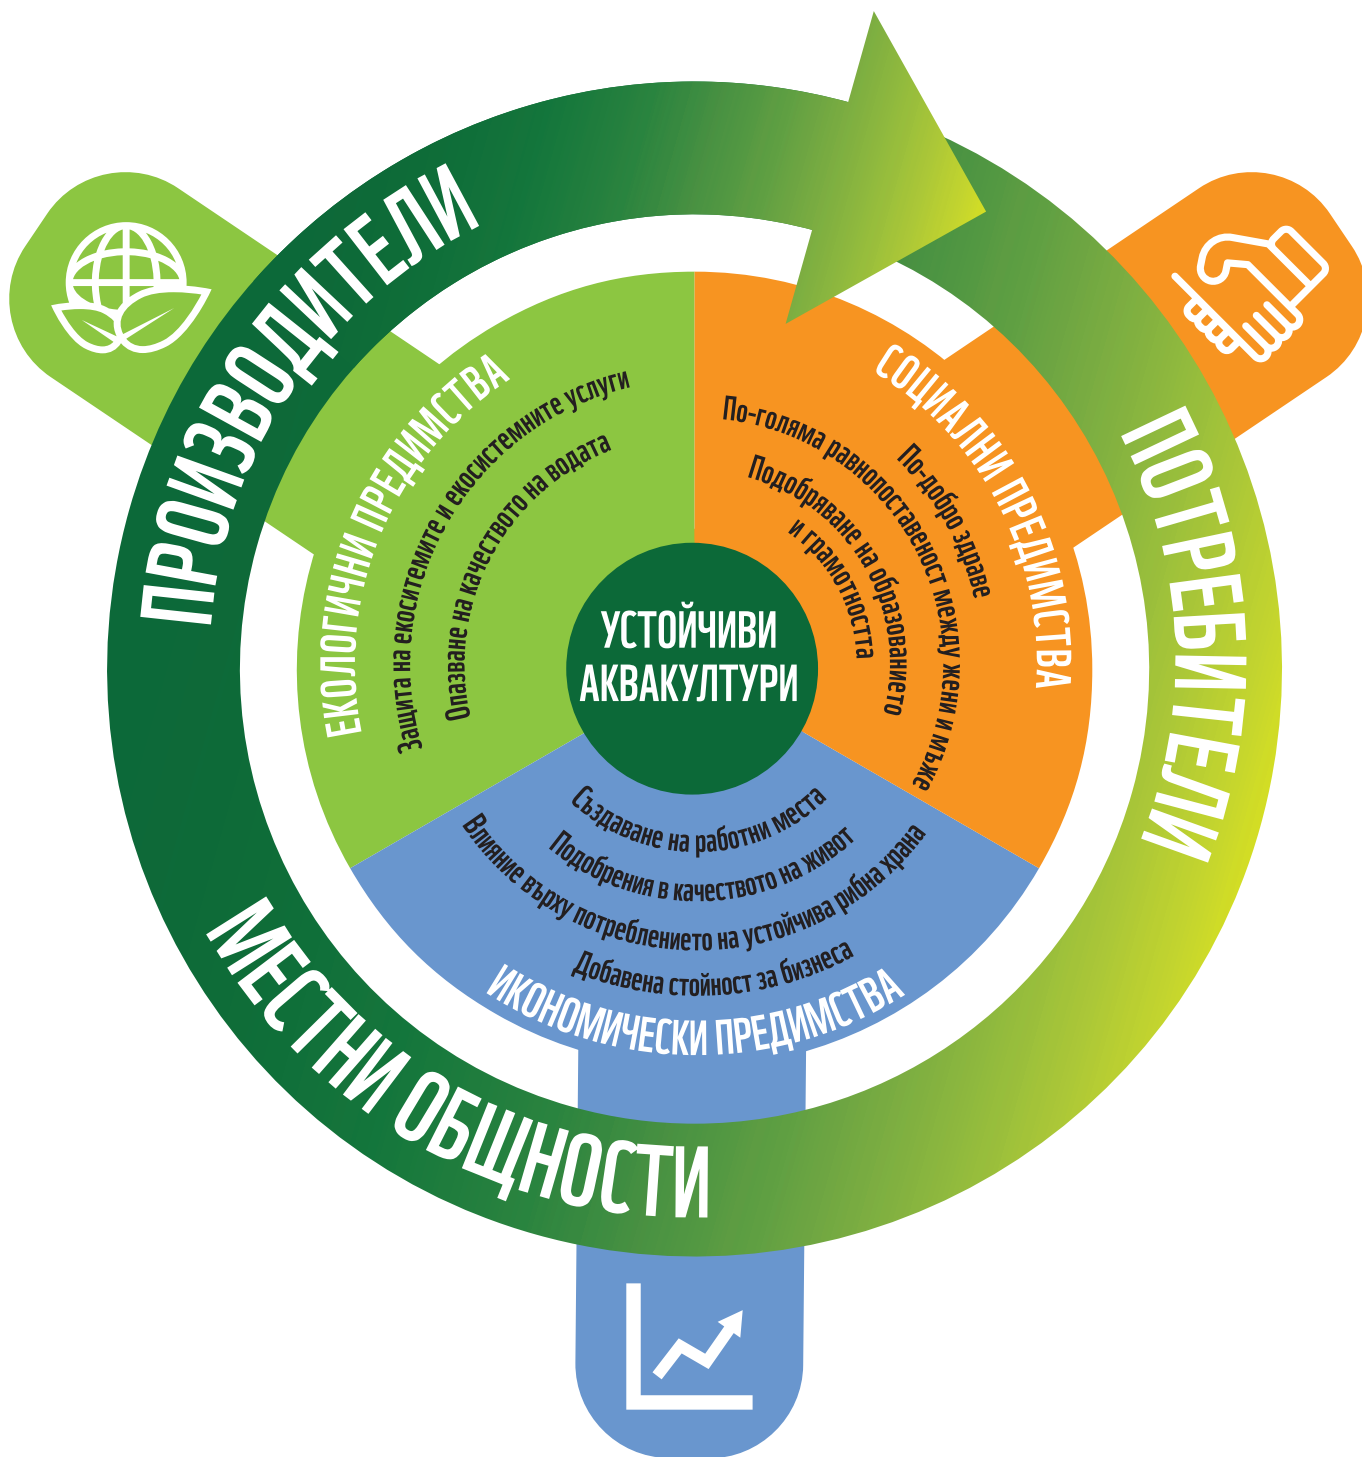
ПРОИЗВОДИТЕЛИ

ПОТРЕБИТЕЛИ

МЕСТНИ ОБЩНОСТИ

ЕКОЛОГИЧНИ ПРЕДИМСТВА
Защита на екосистемите и екосистемните услуги
Опазване на качеството на водата

СОЦИАЛНИ ПРЕДИМСТВА
По-добро здраве
По-голяма равнопоставеност между жени и мъже
Подобряване на образованието и грамотността

УСТОЙЧИВИ АКВАКУЛТУРИ

Създаване на работни места
Подобрения в качеството на живот
Влияние върху потреблението на устойчива рибна храна
Добавена стойност за бизнеса
ИКОНОМИЧЕСКИ ПРЕДИМСТВА